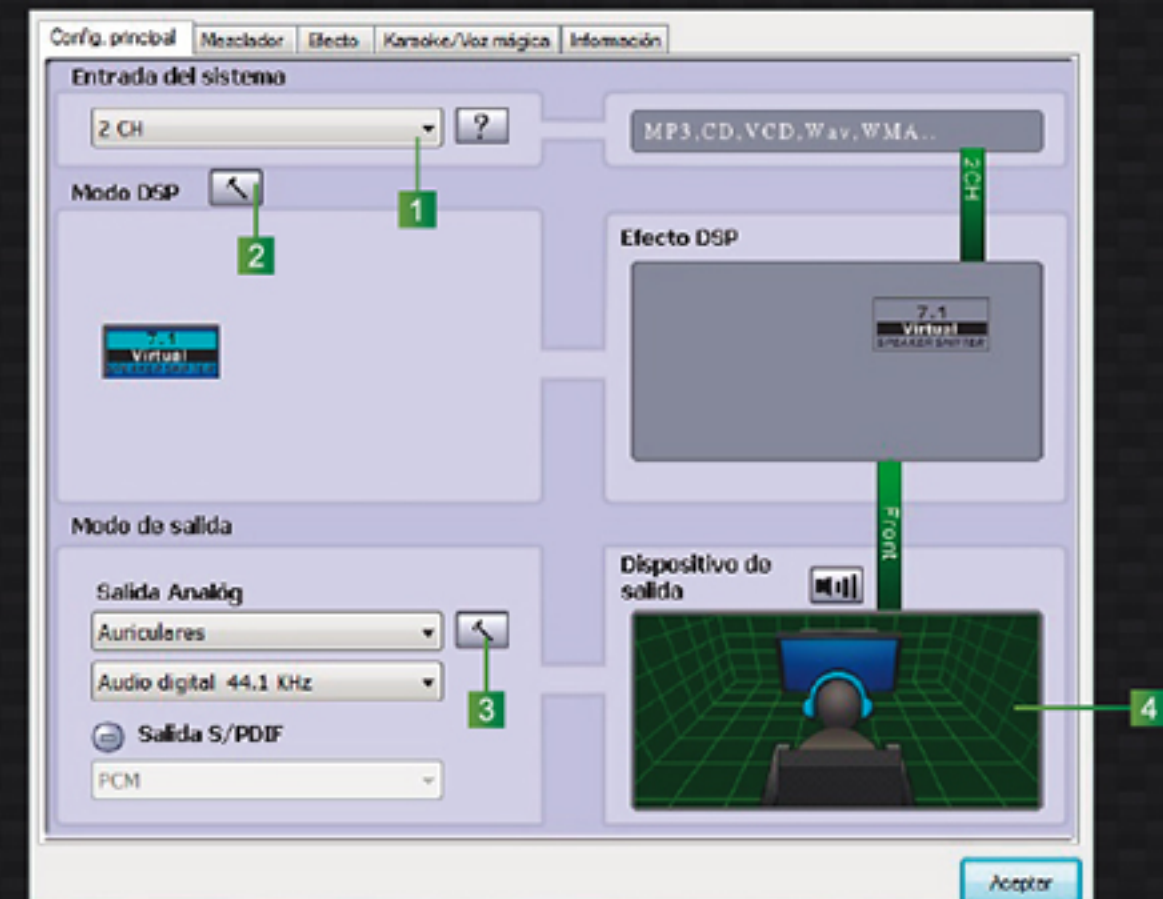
Config. principal | Mezclador | Efecto | Karaoke/Voz mágica | Información

Entrada del sistema

2 CH

?

MP3,CD,VCD,Wav,WMA..

2CH

1

Modo DSP

2

Efecto DSP

7.1 Virtual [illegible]

7.1 Virtual SPEAKER SHIFTER

Front

Modo de salida

Salida Analóg

Auriculares

Audio digital 44.1 KHz

3

Salida S/PDIF

PCM

Dispositivo de salida

4

Aceptar